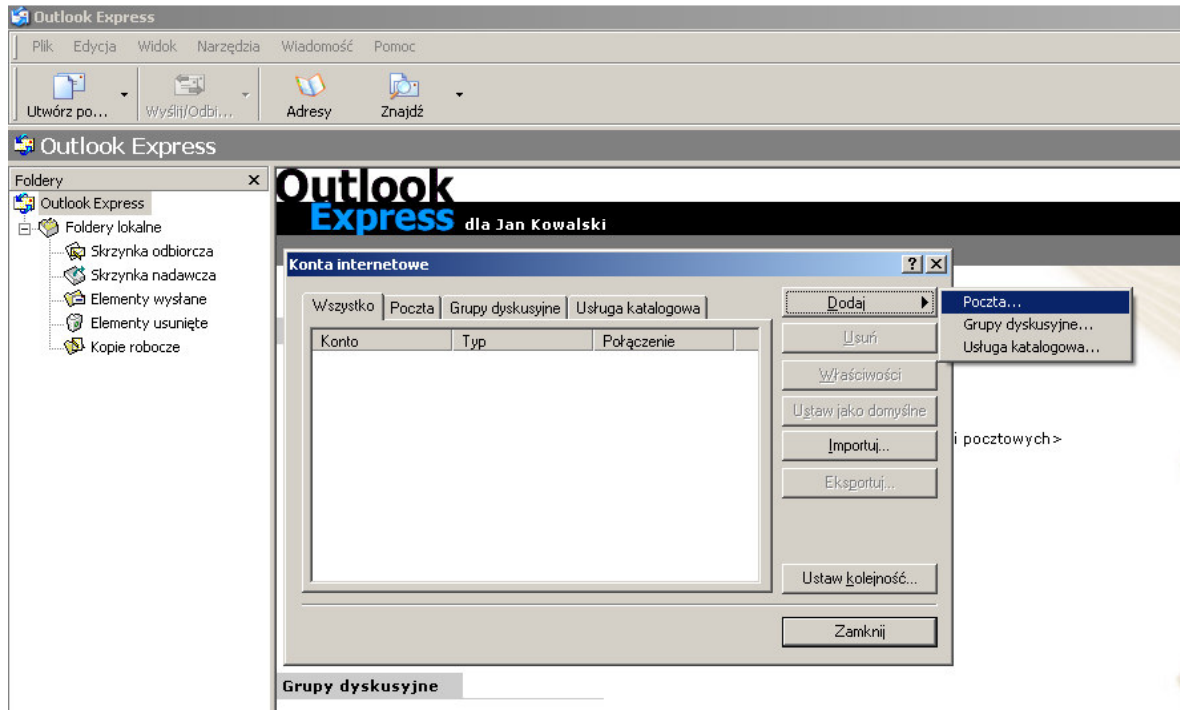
Outlook Express

Plik Edycja Widok Narzędzia Wiadomość Pomoc

Utwórz po... Wyślij/Odbi... Adresy Znajdź

Outlook Express

Foldery ×
Outlook Express
Foldery lokalne
Skrzynka odbiorcza
Skrzynka nadawcza
Elementy wysłane
Elementy usunięte
Kopie robocze

Outlook Express dla Jan Kowalski

Konta internetowe ? ×

Wszystko | Poczta | Grupy dyskusyjne | Usługa katalogowa

| Konto | Typ | Połączenie |
|---|---|---|

Dodaj
Usuń
Właściwości
Ustaw jako domyślne
Importuj...
Eksportuj...
Ustaw kolejność...
Zamknij

Poczta...
Grupy dyskusyjne...
Usługa katalogowa...

i pocztowych>

Grupy dyskusyjne